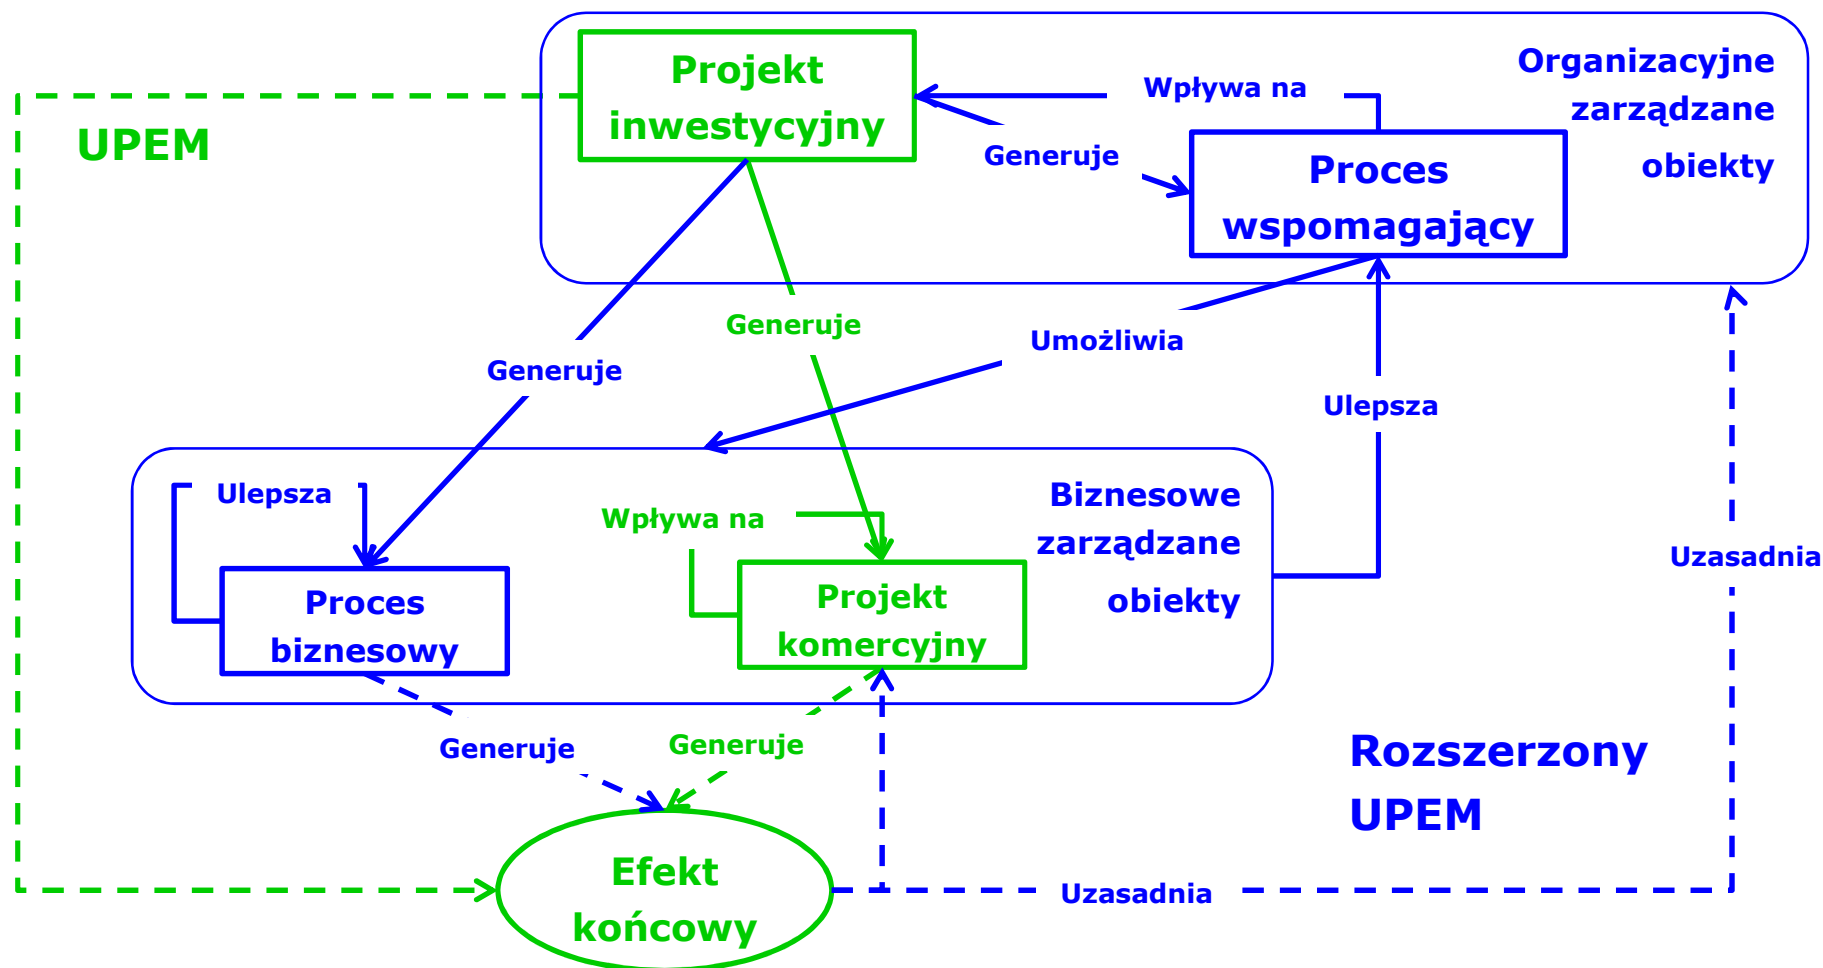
Projekt inwestycyjny

Wpływa na

Organizacyjne zarządzane obiekty

UPEM

Generuje

Proces wspomagający

Generuje

Umożliwia

Generuje

Ulepsza

Ulepsza

Wpływa na

Biznesowe zarządzane obiekty

Uzasadnia

Proces biznesowy

Projekt komercyjny

Generuje

Generuje

Rozszerzony UPEM

Efekt końcowy

Uzasadnia